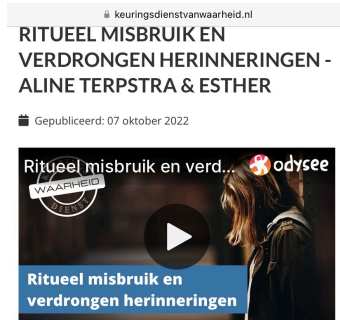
keuringsdienstvanwaarheid.nl

RITUEEL MISBRUIK EN VERDRONGEN HERINNERINGEN - ALINE TERPSTRA & ESTHER

Gepubliceerd: 07 oktober 2022

Ritueel misbruik en verd...

odysee

WAARHEID

Ritueel misbruik en verdrongen herinneringen